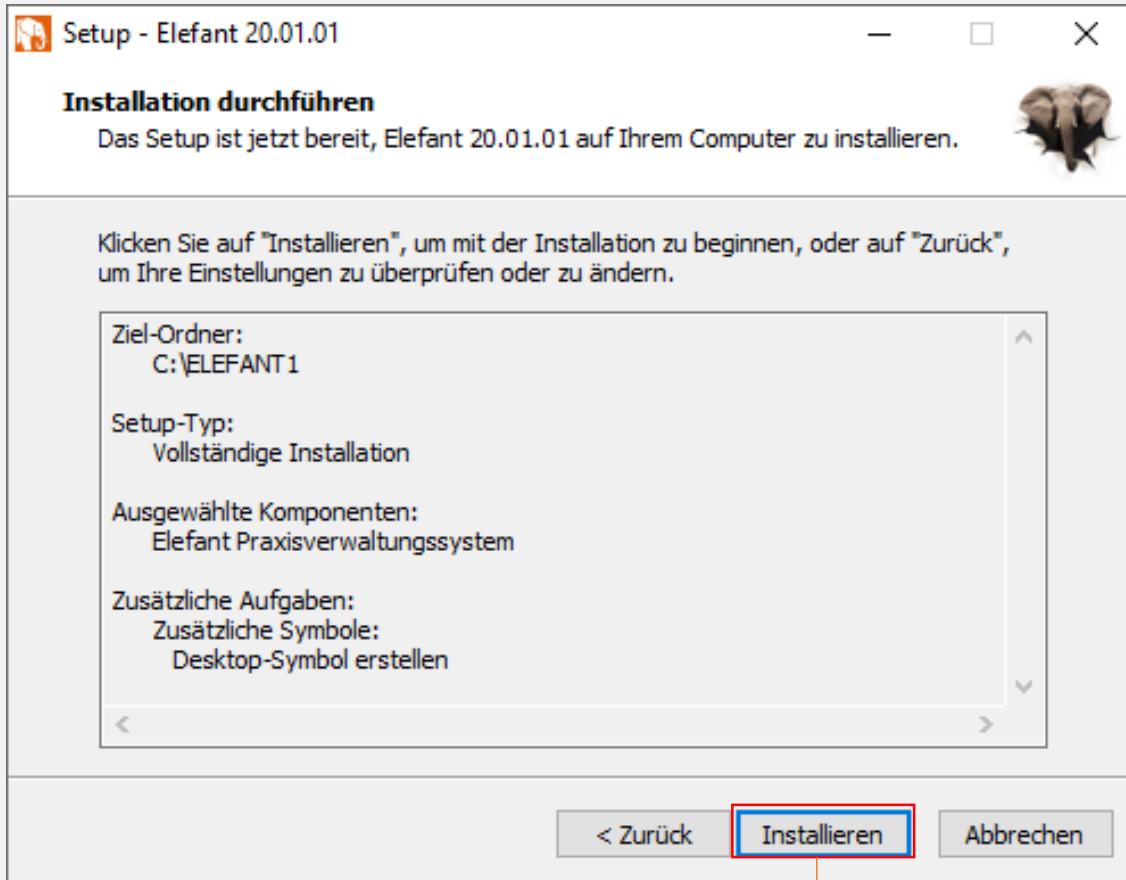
Setup - Elefant 20.01.01

Installation durchführen

Das Setup ist jetzt bereit, Elefant 20.01.01 auf Ihrem Computer zu installieren.

Klicken Sie auf "Installieren", um mit der Installation zu beginnen, oder auf "Zurück", um Ihre Einstellungen zu überprüfen oder zu ändern.

Ziel-Ordner:
C:\ELEFANT1

Setup-Typ:
Vollständige Installation

Ausgewählte Komponenten:
Elefant Praxisverwaltungssystem

Zusätzliche Aufgaben:
Zusätzliche Symbole:
Desktop-Symbol erstellen

< Zurück

Installieren

Abbrechen